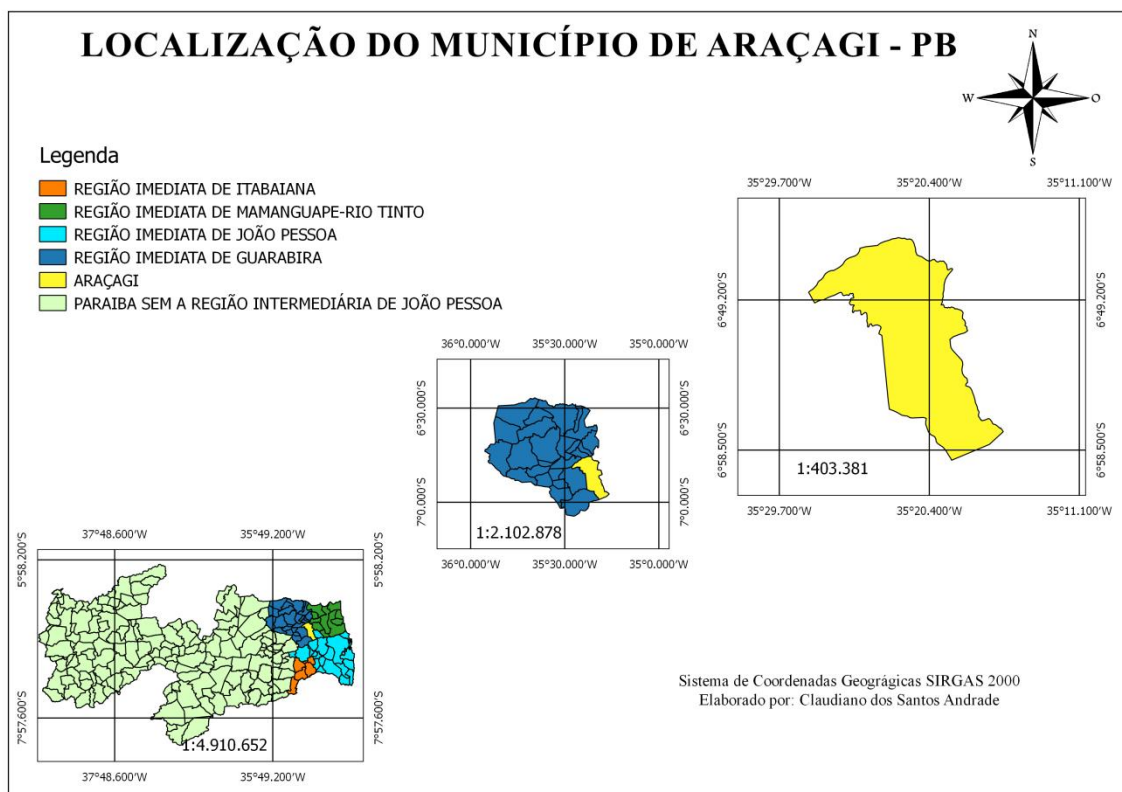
LOCALIZAÇÃO DO MUNICÍPIO DE ARAÇAGI - PB

N
W O
S

Legenda
REGIÃO IMEDIATA DE ITABAIANA
REGIÃO IMEDIATA DE MAMANGUAPE-RIO TINTO
REGIÃO IMEDIATA DE JOÃO PESSOA
REGIÃO IMEDIATA DE GUARABIRA
ARAÇAGI
PARAIBA SEM A REGIÃO INTERMEDIÁRIA DE JOÃO PESSOA

35°29.700'W 35°20.400'W 35°11.100'W
6°49.200'S 6°49.200'S
6°58.500'S 6°58.500'S
1:403.381
35°29.700'W 35°20.400'W 35°11.100'W

36°0.000'W 35°30.000'W 35°0.000'W
6°30.000'S 6°30.000'S
7°0.000'S 7°0.000'S
1:2.102.878
36°0.000'W 35°30.000'W 35°0.000'W

37°48.600'W 35°49.200'W
5°58.200'S 5°58.200'S
7°57.600'S 7°57.600'S
1:4.910.652
37°48.600'W 35°49.200'W

Sistema de Coordenadas Geográgicas SIRGAS 2000
Elaborado por: Claudiano dos Santos Andrade